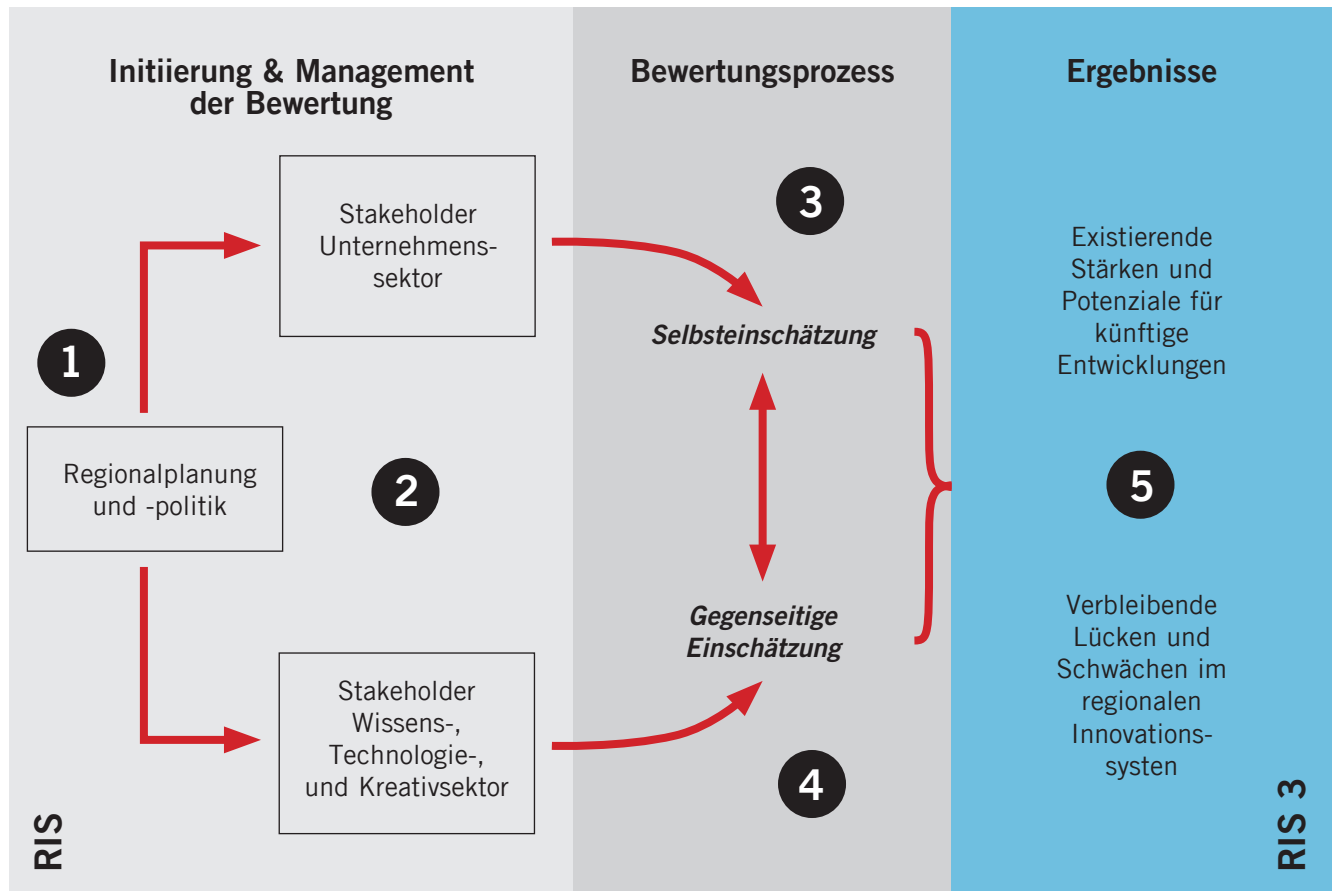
Initiierung & Management der Bewertung

Bewertungsprozess

Ergebnisse

Stakeholder Unternehmenssektor

3

Existierende Stärken und Potenziale für künftige Entwicklungen

Selbsteinschätzung

1

Regionalplanung und -politik

2

5

Gegenseitige Einschätzung

Verbleibende Lücken und Schwächen im regionalen Innovationssysten

Stakeholder Wissens-, Technologie-, und Kreativsektor

4

RIS

RIS 3